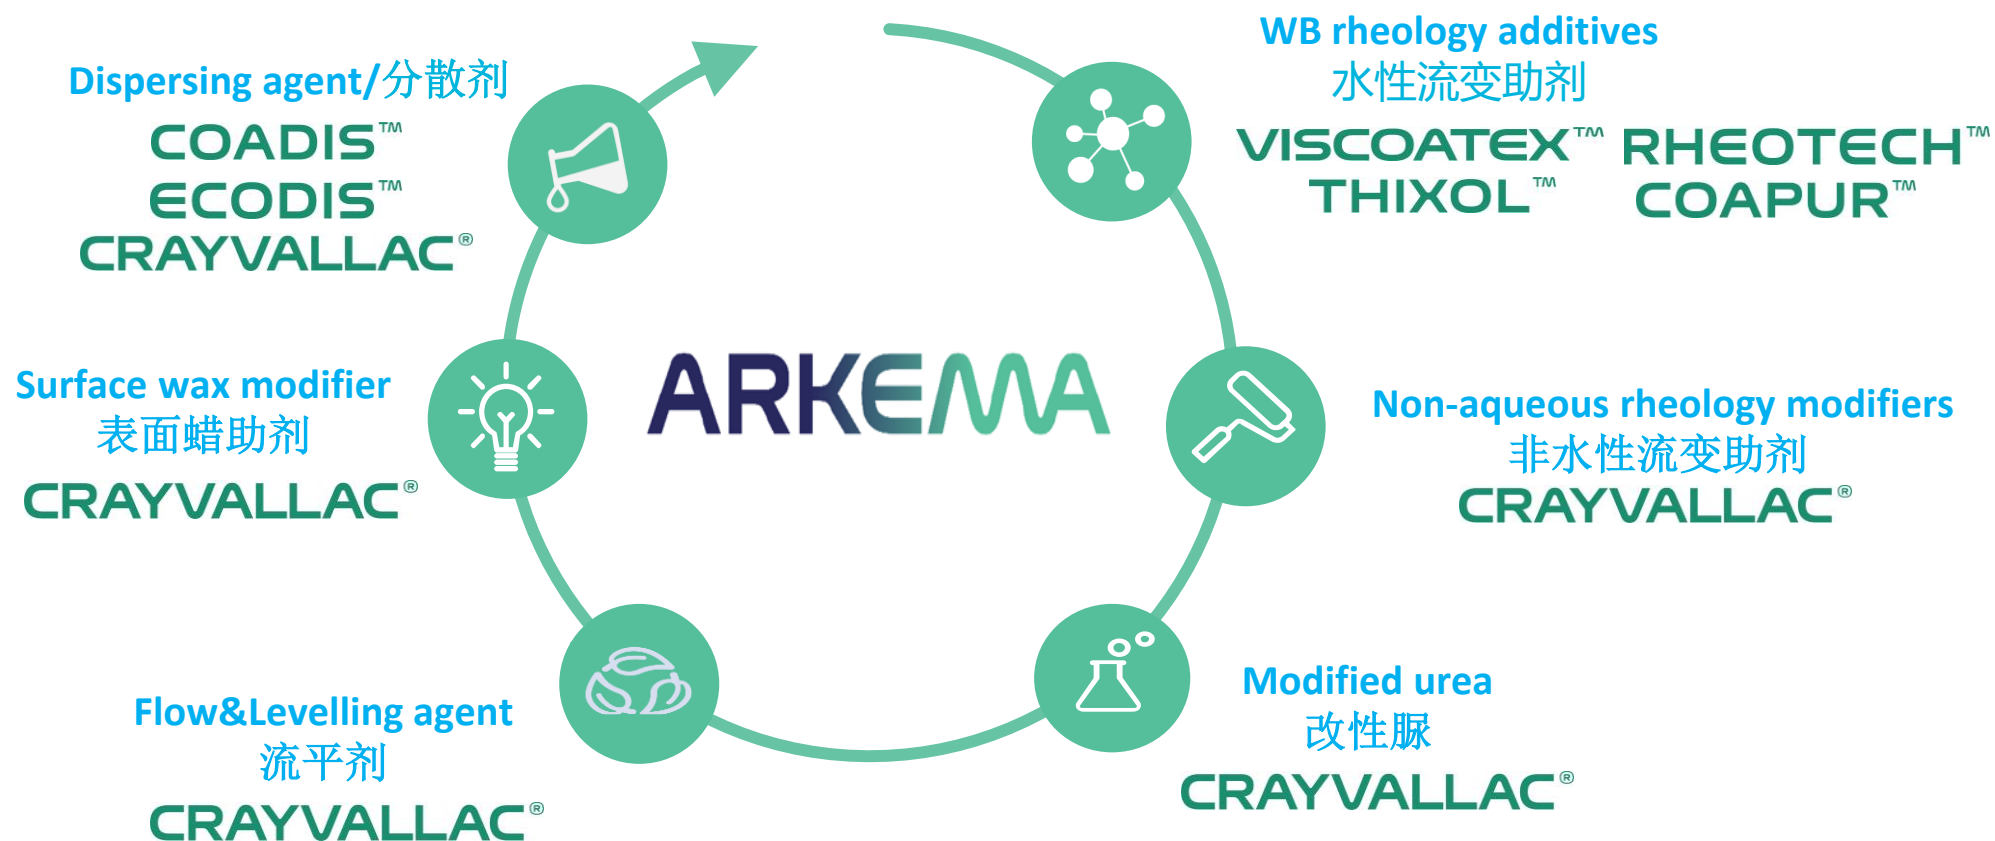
Dispersing agent/分散剂
COADIS™
ECODIS™
CRAYVALLAC®

WB rheology additives
水性流变助剂
VISCOATEX™ RHEOTECH™
THIXOL™ COAPUR™

ARKEMA

Surface wax modifier
表面蜡助剂
CRAYVALLAC®

Non-aqueous rheology modifiers
非水性流变助剂
CRAYVALLAC®

Flow&Levelling agent
流平剂
CRAYVALLAC®

Modified urea
改性脲
CRAYVALLAC®